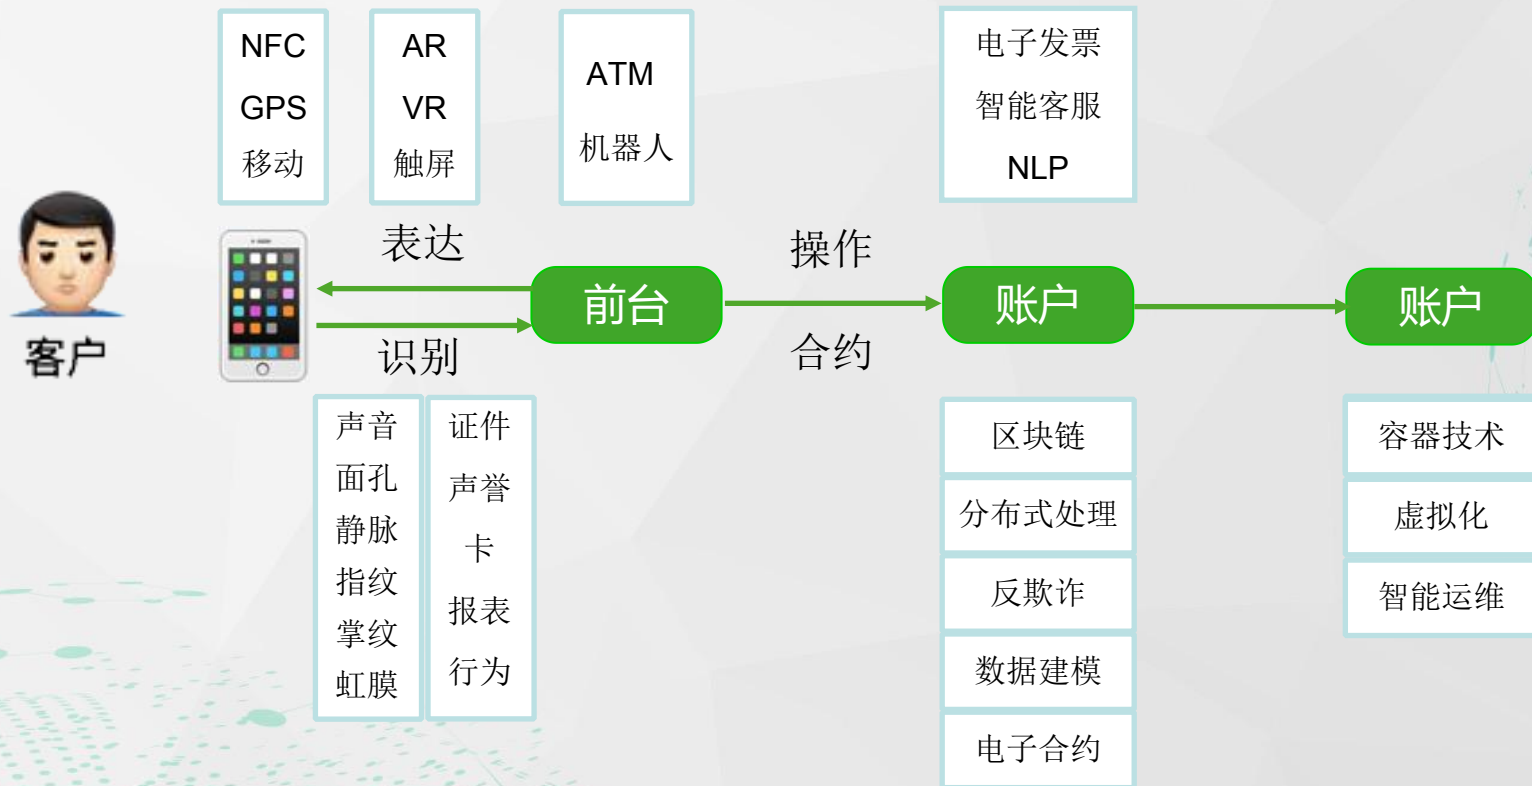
NFC
GPS
移动

AR
VR
触屏

ATM
机器人

电子发票
智能客服
NLP

客户

表达

识别

前台

操作

合约

账户

账户

声音
面孔
静脉
指纹
掌纹
虹膜

证件
声誉
卡
报表
行为

区块链
分布式处理
反欺诈
数据建模
电子合约

容器技术
虚拟化
智能运维